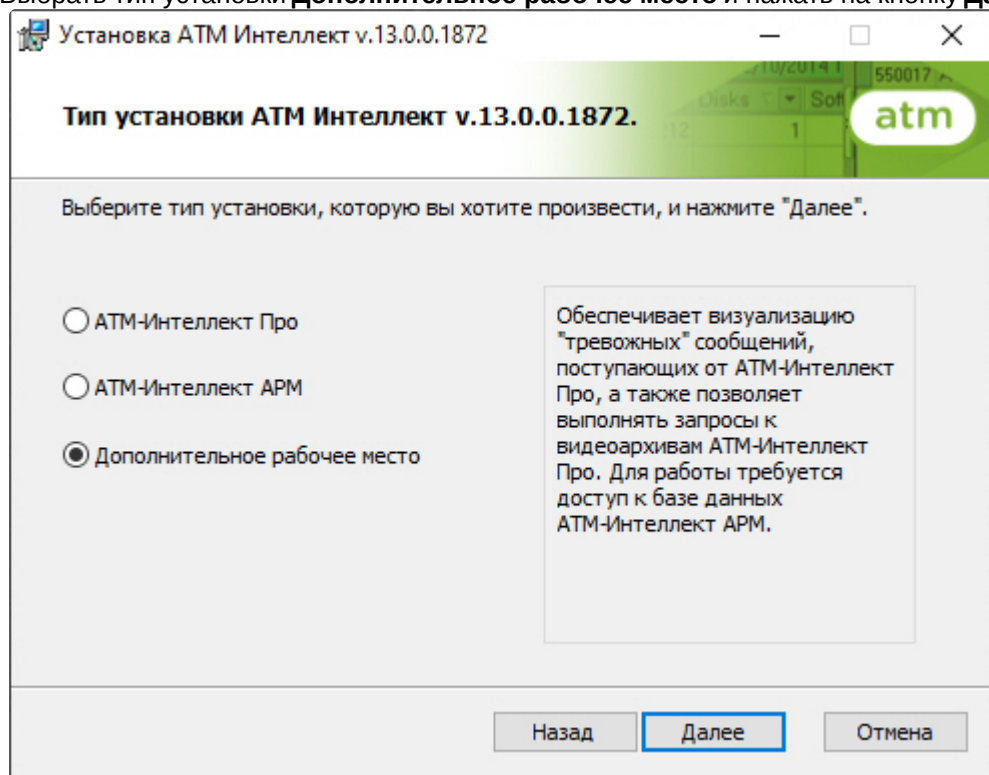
Выбрать тип установки **Дополнительное рабочее место** и нажать на кнопку **Да**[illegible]

Установка ATM Интеллект v.13.0.0.1872

Тип установки ATM Интеллект v.13.0.0.1872.

atm

Выберите тип установки, которую вы хотите произвести, и нажмите "Далее".

ATM-Интеллект Про

ATM-Интеллект АРМ

Дополнительное рабочее место

Обеспечивает визуализацию "тревожных" сообщений, поступающих от ATM-Интеллект Про, а также позволяет выполнять запросы к видеоархивам ATM-Интеллект Про. Для работы требуется доступ к базе данных ATM-Интеллект АРМ.

Назад

Далее

Отмена